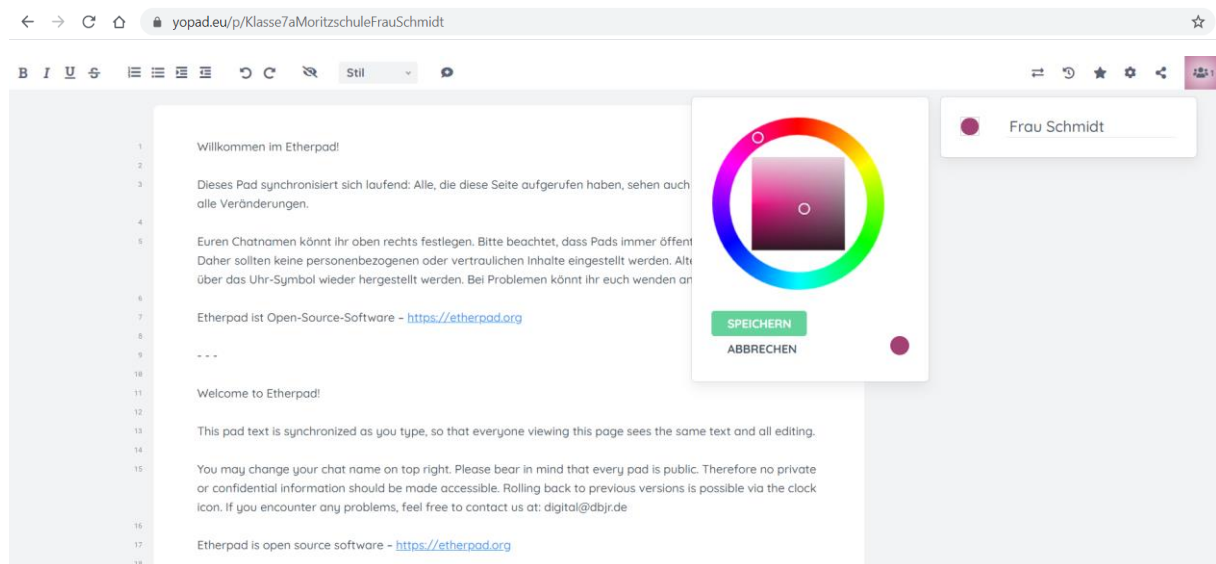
yopad.eu/p/Klasse7aMoritzschuleFrauSchmidt

B I U S

Stil

Frau Schmidt

SPEICHERN
ABBRECHEN

1 Willkommen im Etherpad!
2
3 Dieses Pad synchronisiert sich laufend: Alle, die diese Seite aufgerufen haben, sehen auch alle Veränderungen.
4
5 Euren Chatnamen könnt ihr oben rechts festlegen. Bitte beachtet, dass Pads immer öffent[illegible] Daher sollten keine personenbezogenen oder vertraulichen Inhalte eingestellt werden. Alte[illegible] über das Uhr-Symbol wieder hergestellt werden. Bei Problemen könnt ihr euch wenden an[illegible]
6
7 Etherpad ist Open-Source-Software – https://etherpad.org
8
9 - - -
10
11 Welcome to Etherpad!
12
13 This pad text is synchronized as you type, so that everyone viewing this page sees the same text and all editing.
14
15 You may change your chat name on top right. Please bear in mind that every pad is public. Therefore no private or confidential information should be made accessible. Rolling back to previous versions is possible via the clock icon. If you encounter any problems, feel free to contact us at: digital@dbjr.de
16
17 Etherpad is open source software – https://etherpad.org